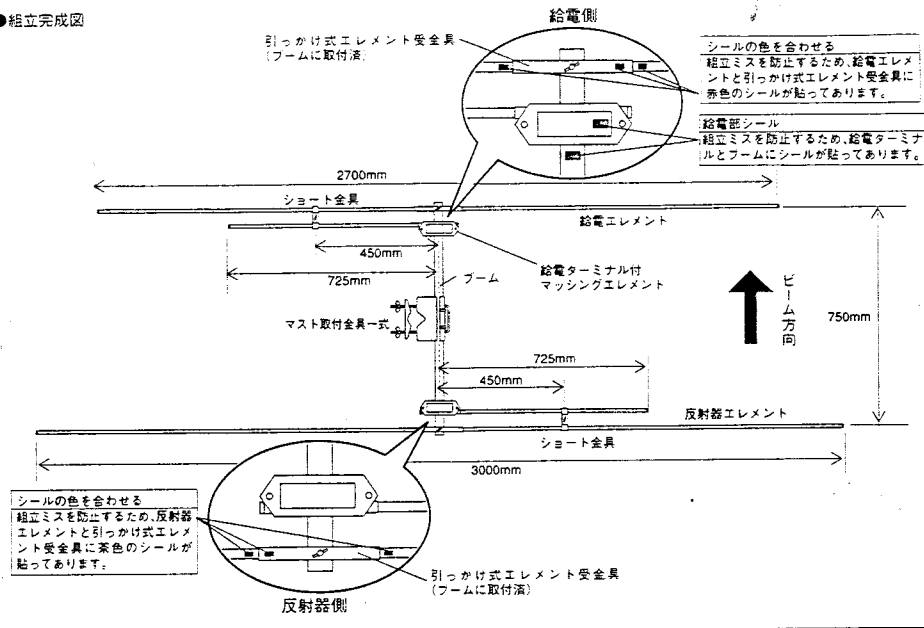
●組立完成図

給電側

引っかけ式エレメント受金具
(ブームに取付済)

シールの色を合わせる
組立ミスを防止するため、給電エレメントと引っかけ式エレメント受金具に赤色のシールが貼ってあります。

給電部シール
組立ミスを防止するため、給電ターミナルとブームにシールが貼ってあります。

2700mm

ショート金具

給電エレメント

450mm

725mm

ブーム

給電ターミナル付
マッシングエレメント

ビーム方向

750mm

マスト取付金具一式

725mm

450mm

反射器エレメント

ショート金具

3000mm

シールの色を合わせる
組立ミスを防止するため、反射器エレメントと引っかけ式エレメント受金具に茶色のシールが貼ってあります。

引っかけ式エレメント受金具
(ブームに取付済)

反射器側